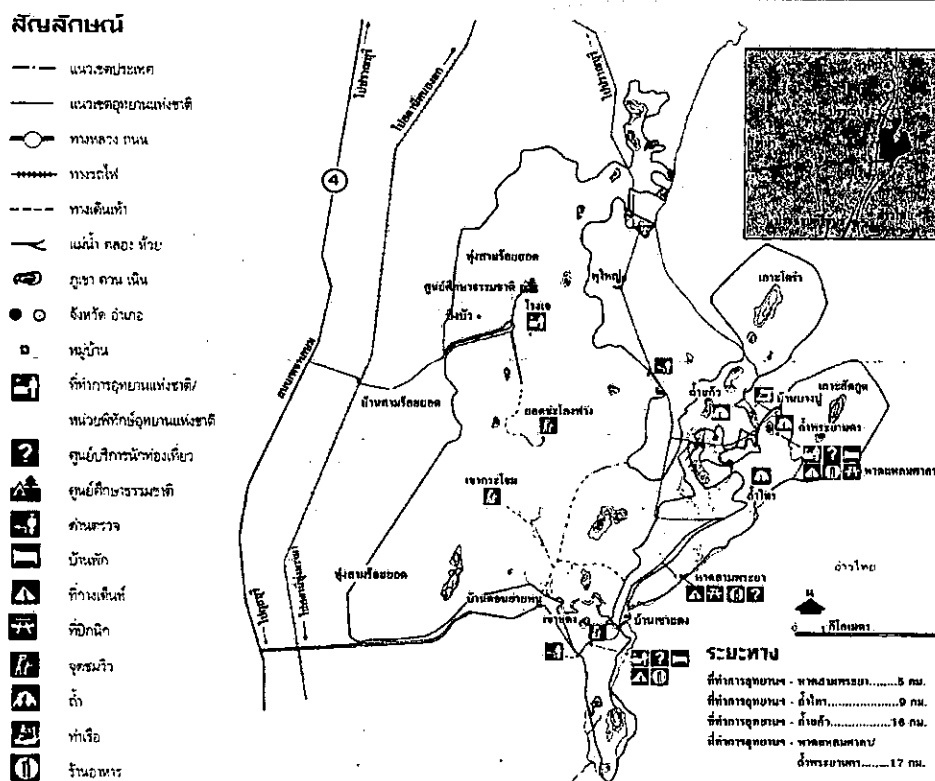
สัญลักษณ์

แนวเขตประเทศ

แนวเขตอุทยานแห่งชาติ

ทางหลวง ถนน

ทางรถไฟ

ทางเดินเท้า

แม่น้ำ คลอง ห้วย

ภูเขา ควน เนิน

จังหวัด อำเภอ

หมู่บ้าน

ที่ทำการอุทยานแห่งชาติ/ หน่วยพิทักษ์อุทยานแห่งชาติ

ศูนย์บริการนักท่องเที่ยว

ศูนย์ศึกษาธรรมชาติ

ด่านตรวจ

บ้านพัก

ที่กางเต็นท์

ที่ปิกนิก

จุดชมวิว

ถ้ำ

ท่าเรือ

ร้านอาหาร

ไปปราณบุรี

ไปสถานีรถไฟ

4

ทุ่งสามร้อยยอด

ศูนย์ศึกษาธรรมชาติ

โรงเจ

บึงบัว

ทุ่งใหญ่

บ้านสามร้อยยอด

ยอดเขาโลงฟ้า

เขากระโดน

ทุ่งสามร้อยยอด

เกาะโครำ

ถ้ำแก้ว

บ้านบางปู

เกาะสัตกูด

ถ้ำพระยานคร

หาดแหลมศาลา

ถ้ำไทร

อ่าวไทย

หาดสามพระยา

บ้านเขาแดง

เขาแดง

ไปกุยบุรี

ไปกุยบุรี

น

0 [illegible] กิโลเมตร

ระยะทาง

ที่ทำการอุทยานฯ - หาดสามพระยา........5 กม.

ที่ทำการอุทยานฯ - ถ้ำไทร.....................9 กม.

ที่ทำการอุทยานฯ - ถ้ำแก้ว...................16 กม.

ที่ทำการอุทยานฯ - หาดแหลมศาลา/ ถ้ำพระยานคร.........17 กม.